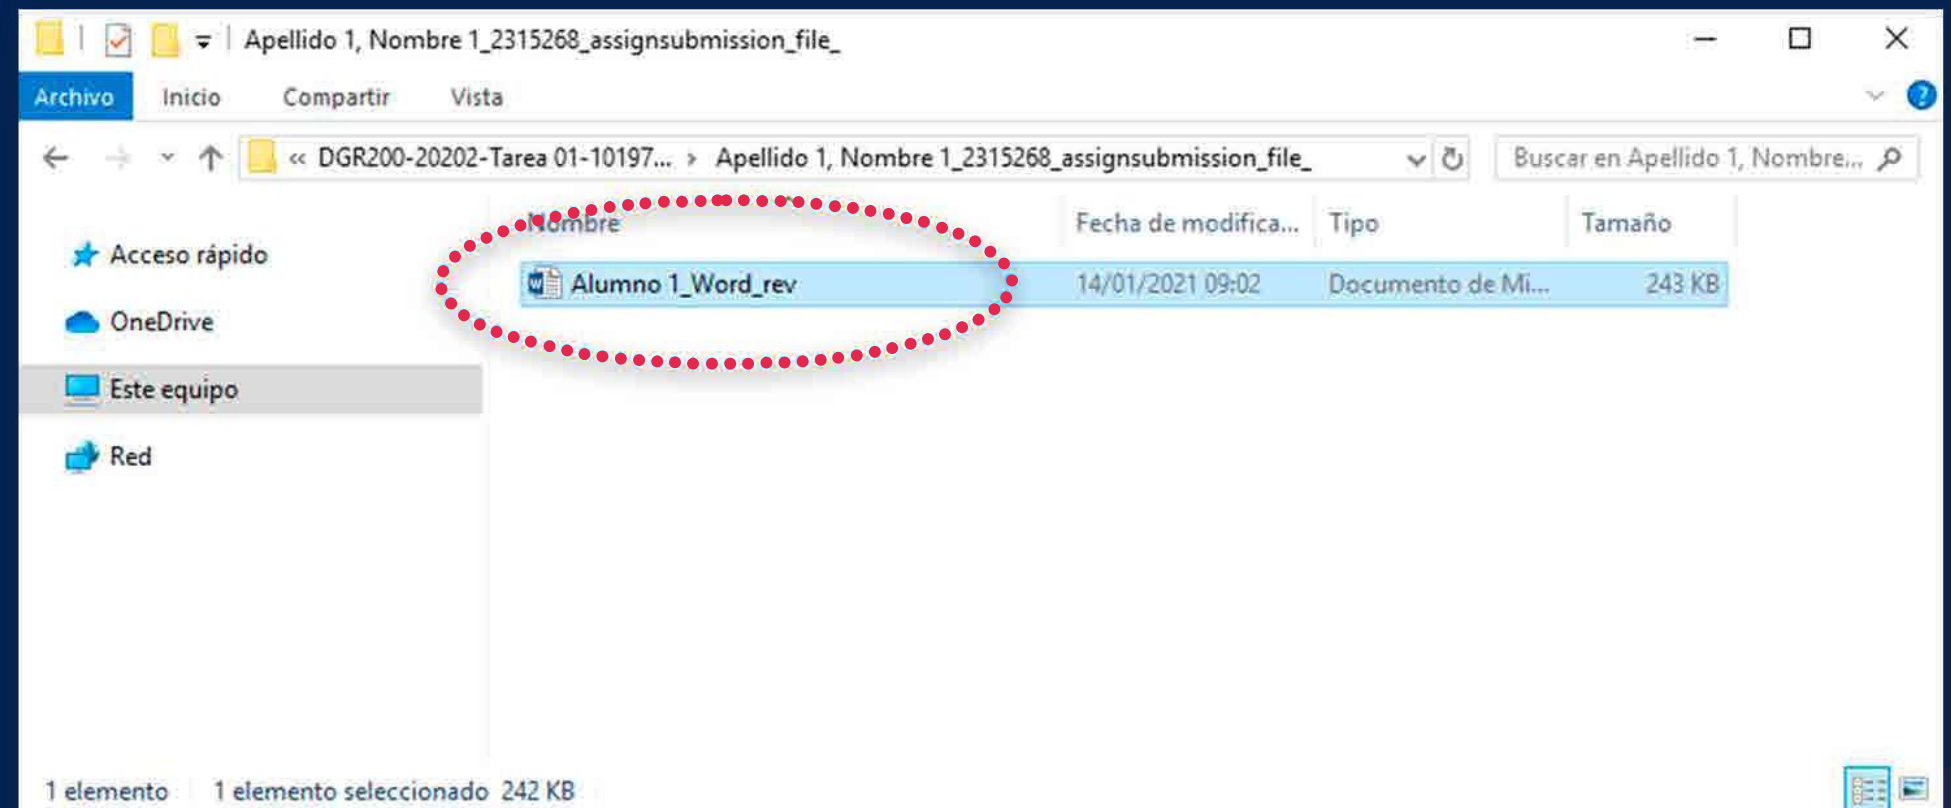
Apellido 1, Nombre 1_2315268_assignsubmission_file_

Archivo Inicio Compartir Vista

« DGR200-20202-Tarea 01-10197... › Apellido 1, Nombre 1_2315268_assignsubmission_file_

Buscar en Apellido 1, Nombre...

Acceso rápido
OneDrive
Este equipo
Red

| Nombre | Fecha de modifica... | Tipo | Tamaño |
|---|---|---|---|
| Alumno 1_Word_rev | 14/01/2021 09:02 | Documento de Mi... | 243 KB |

1 elemento 1 elemento seleccionado 242 KB